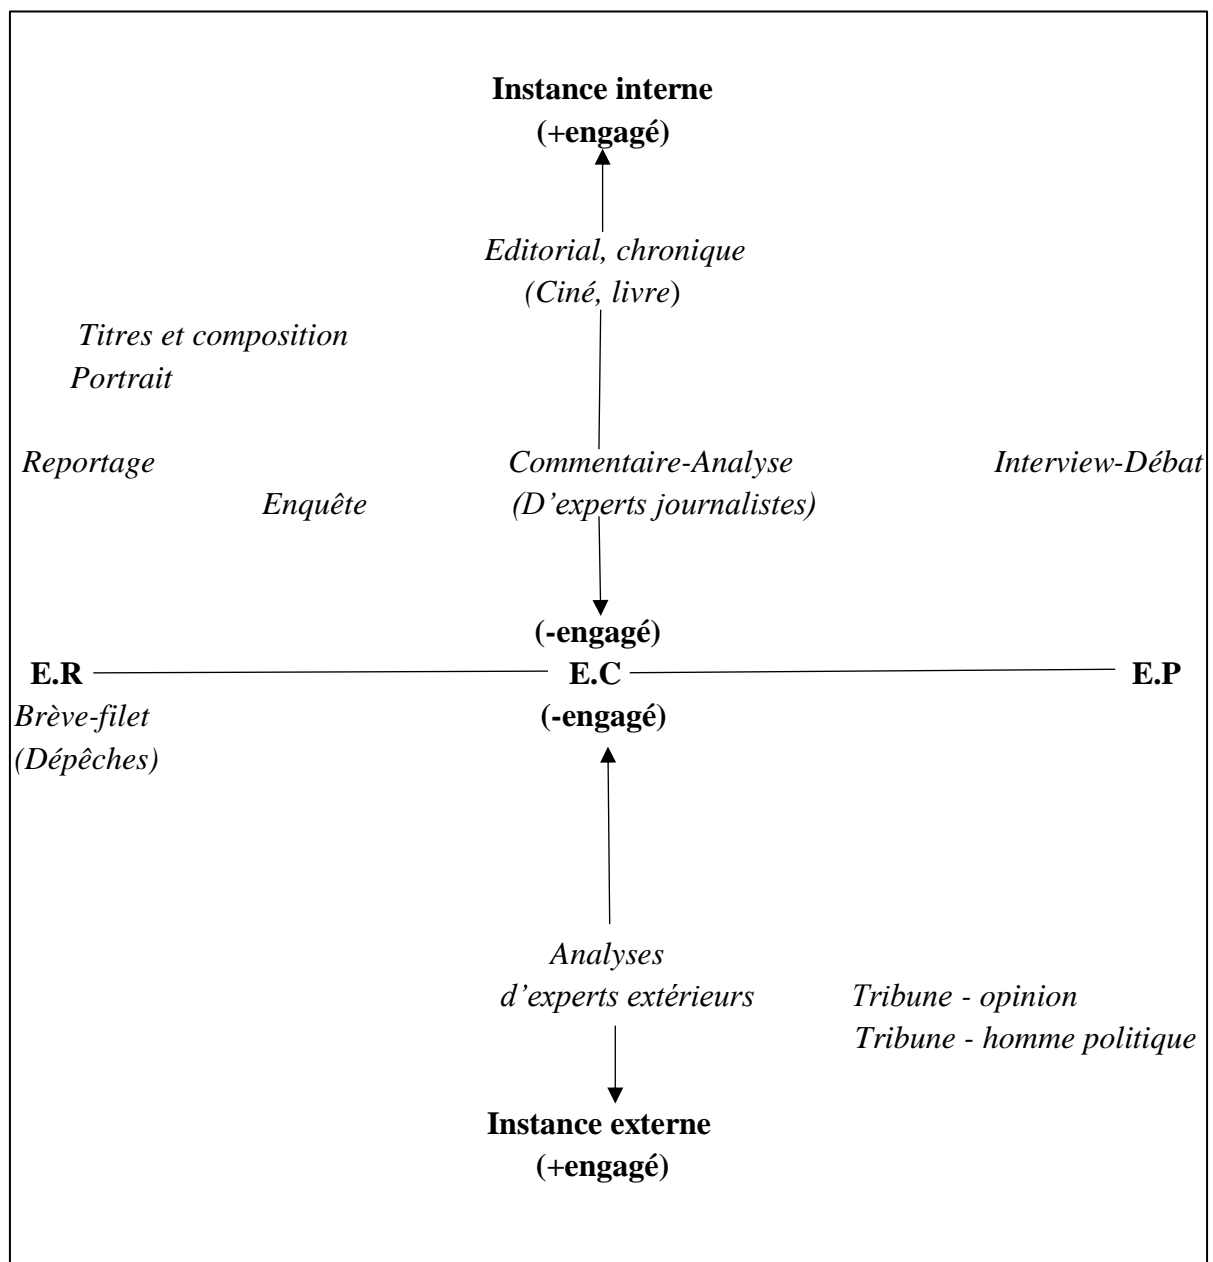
Instance interne
(+engagé)

Editorial, chronique
(Ciné, livre)

Titres et composition
Portrait

Reportage

Commentaire-Analyse
(D'experts journalistes)

Interview-Débat

Enquête

(-engagé)

E.R

E.C

E.P

Brève-filet
(Dépêches)

(-engagé)

Analyses
d'experts extérieurs

Tribune - opinion
Tribune - homme politique

Instance externe
(+engagé)